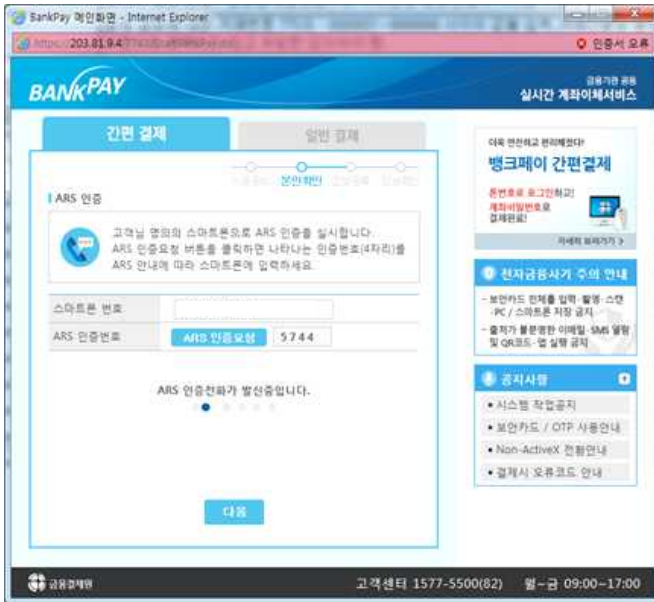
BankPay 메인화면 - Internet Explorer

https://203.81.9.4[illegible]

인증서 오류

BANKPAY

금융기관 공동
실시간 계좌이체서비스

간편 결제

일반 결제

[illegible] 보안확인 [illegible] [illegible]

ARS 인증

고객님 명의의 스마트폰으로 ARS 인증을 실시합니다.
ARS 인증요청 버튼을 클릭하면 나타나는 인증번호(4자리)를 ARS 안내에 따라 스마트폰에 입력하세요.

| 스마트폰 번호 | |
|---|---|
| ARS 인증번호 | ARS 인증요청 5744 |

ARS 인증전화가 발신중입니다.

다음

더욱 안전하고 편리해졌다!
뱅크페이 간편결제
휴대폰으로 로그인하고!
계좌비밀번호로 결제완료!
자세히 보러가기 >

전자금융사기 주의 안내
- 보안카드 전체를 입력·촬영·스캔·PC / 스마트폰 저장 금지
- 출처가 불분명한 이메일·SMS 열람 및 QR코드·앱 실행 금지

공지사항
• 시스템 작업공지
• 보안카드 / OTP 사용안내
• Non-ActiveX 전환안내
• 결제시 오류코드 안내

금융결제원

고객센터 1577-5500(82) 월~금 09:00~17:00